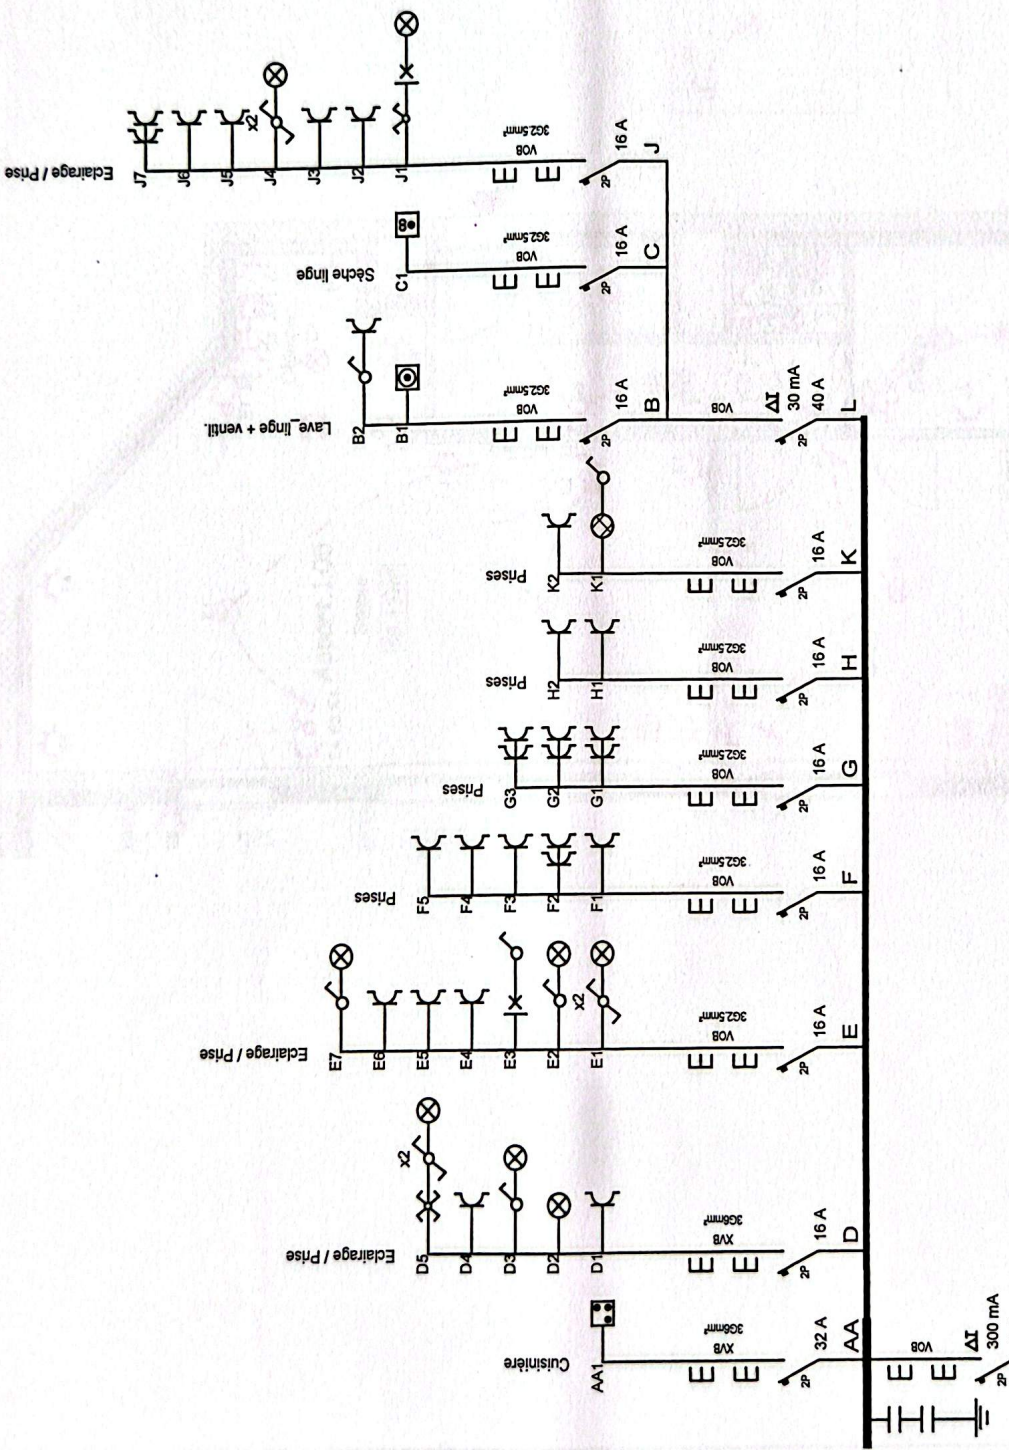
Eclairage / Prise
J7
J6
J5
J4
x2
J3
J2
J1
VOB
3G2.5mm²
2P
16 A
J

Sèche linge
C1
VOB
3G2.5mm²
2P
16 A
C

Lave_linge + ventil.
B2
B1
VOB
3G2.5mm²
2P
16 A
B
VOB
2P
ΔI
30 mA
40 A
L

Prises
K2
K1
VOB
3G2.5mm²
2P
16 A
K

Prises
H2
H1
VOB
3G2.5mm²
2P
16 A
H

Prises
G3
G2
G1
VOB
3G2.5mm²
2P
16 A
G

Prises
F5
F4
F3
F2
F1
VOB
3G2.5mm²
2P
16 A
F

Eclairage / Prise
E7
E6
E5
E4
E3
E2
E1
x2
VOB
3G2.5mm²
2P
16 A
E

Eclairage / Prise
D5
D4
D3
D2
D1
x2
XVB
3G6mm²
2P
16 A
D

Cuisinière
AA1
XVB
3G6mm²
2P
32 A
AA
VOB
2P
ΔI
300 mA